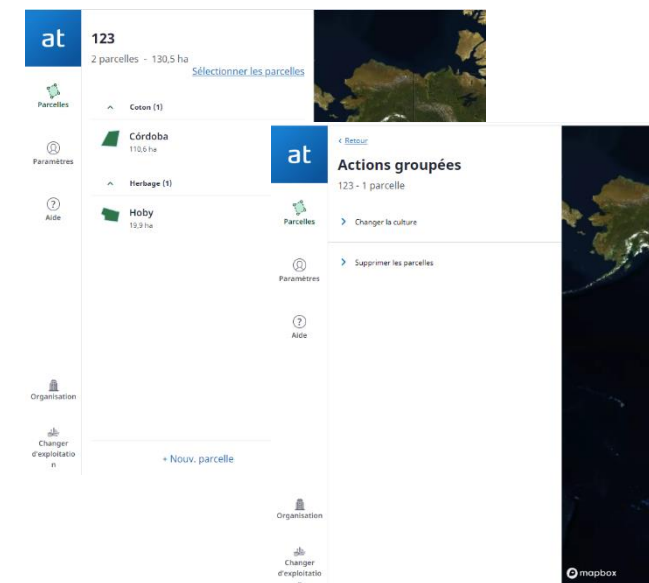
at

Parcelles

Paramètres

Aide

Organisation

Changer d'exploitation

123

2 parcelles - 130,5 ha

Sélectionner les parcelles

Coton (1)

Córdoba

110,6 ha

Herbage (1)

Hoby

19,9 ha

+ Nouv. parcelle

at

Parcelles

Paramètres

Aide

Organisation

Changer d'exploitatio

< Retour

Actions groupées

123 - 1 parcelle

> Changer la culture

> Supprimer les parcelles

mapbox